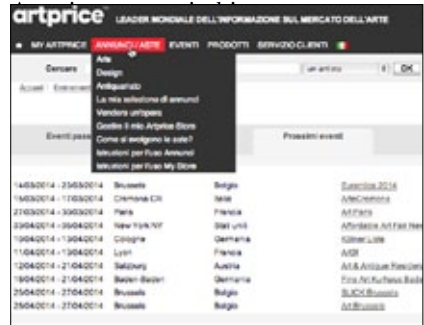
artprice LEADER MONDIALE DELL'INFORMAZIONE SUL MERCATO DELL'ARTE

MY ARTPRICE ANNUNCI / ASTE EVENTI PRODOTTI SERVIZIO CLIENTI

Cercare un artista OK

Accueil Eventi

Arte
Design
Antiquariato
La mia selezione di annunci
Vendere un'opera
Gestire il mio Artprice Store
Come si svolgono le aste?
Istruzioni per l'uso Annunci
Istruzioni per l'uso My Store

Eventi passati Prossimi eventi

| | | | |
|---|---|---|---|
| 14/03/2014 - 23/03/2014 | Brussels | Belgio | Eurantica 2014 |
| 15/03/2014 - 17/03/2014 | Cremona CR | Italia | ArteCremona |
| 27/03/2014 - 30/03/2014 | Paris | Francia | Art Paris |
| 03/04/2014 - 06/04/2014 | New York NY | Stati uniti | Affordable Art Fair New |
| 10/04/2014 - 13/04/2014 | Cologne | Germania | Kölner Liste |
| 11/04/2014 - 13/04/2014 | Lyon | Francia | AASI |
| 12/04/2014 - 21/04/2014 | Salzburg | Austria | Art & Antique Residenz |
| 19/04/2014 - 21/04/2014 | Baden Baden | Germania | Fine Art Kurhaus Baden |
| 25/04/2014 - 27/04/2014 | Brussels | Belgio | SLICK Brussels |
| 25/04/2014 - 27/04/2014 | Brussels | Belgio | Art Brussels |